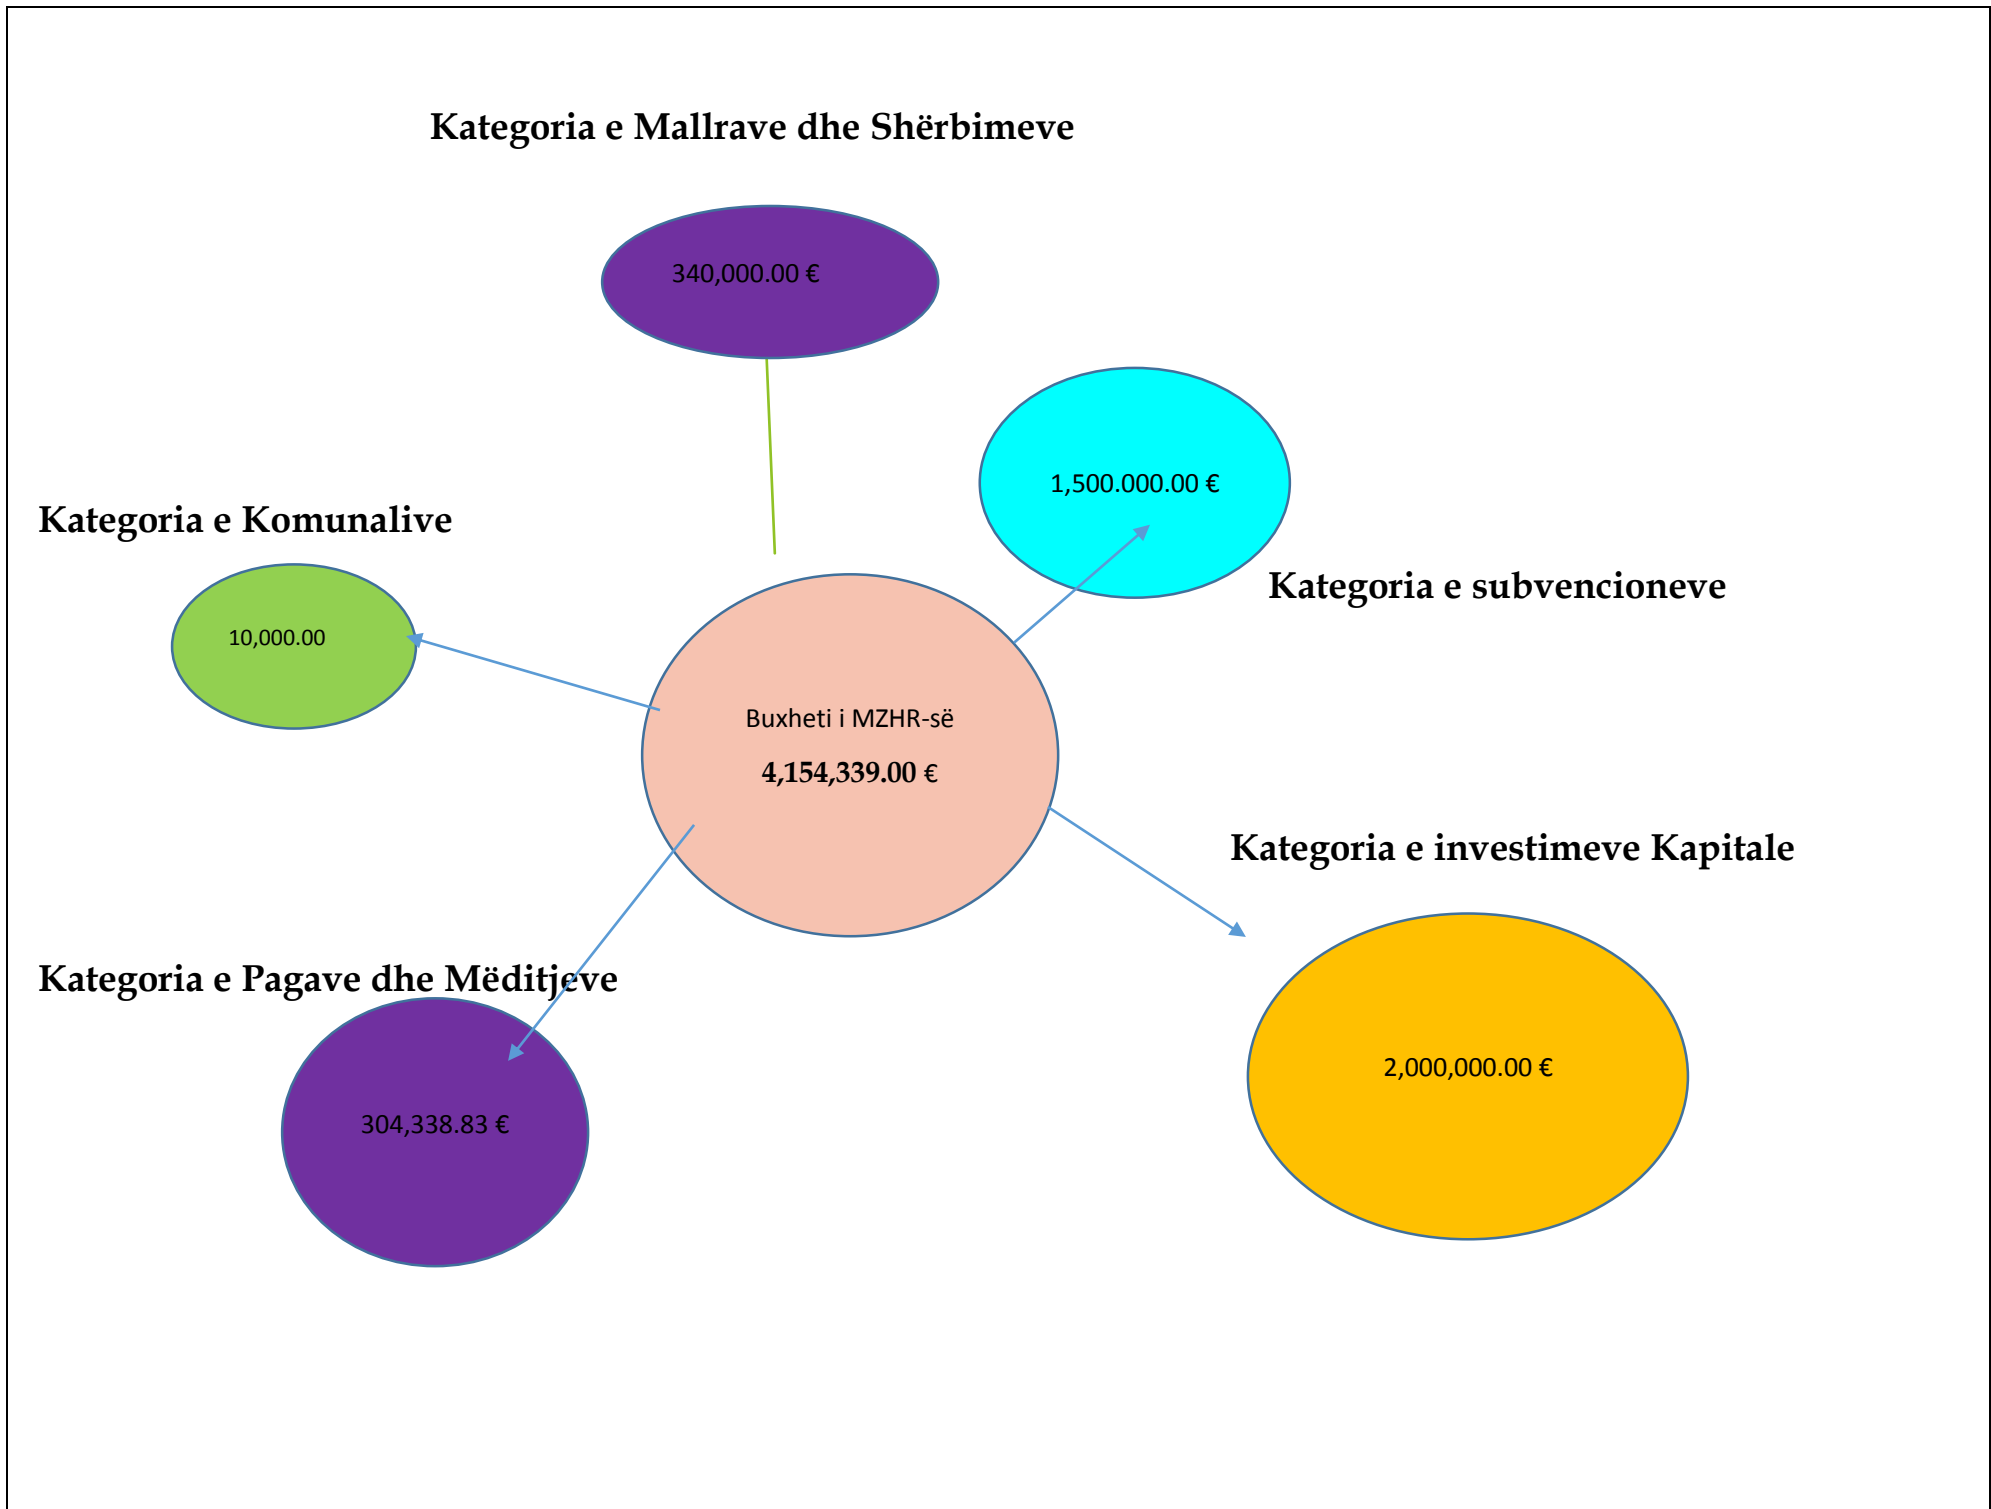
Kategoria e Mallrave dhe Shërbimeve

340,000.00 €

1,500.000.00 €

Kategoria e Komunalive

10,000.00

Kategoria e subvencioneve

Buxheti i MZHR-së

4,154,339.00 €

Kategoria e investimeve Kapitale

Kategoria e Pagave dhe Mëditjeve

304,338.83 €

2,000,000.00 €